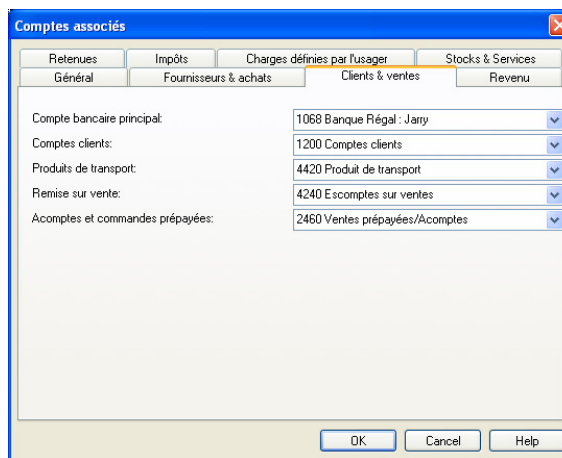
Comptes associés

Retenues | Impôts | Charges définies par l'usager | Stocks & Services
Général | Fournisseurs & achats | Clients & ventes | Revenu

Compte bancaire principal: 1068 Banque Régal : Jarry
Comptes clients: 1200 Comptes clients
Produits de transport: 4420 Produit de transport
Remise sur vente: 4240 Escomptes sur ventes
Acomptes et commandes prépayées: 2460 Ventes prépayées/Acomptes

OK | Cancel | Help